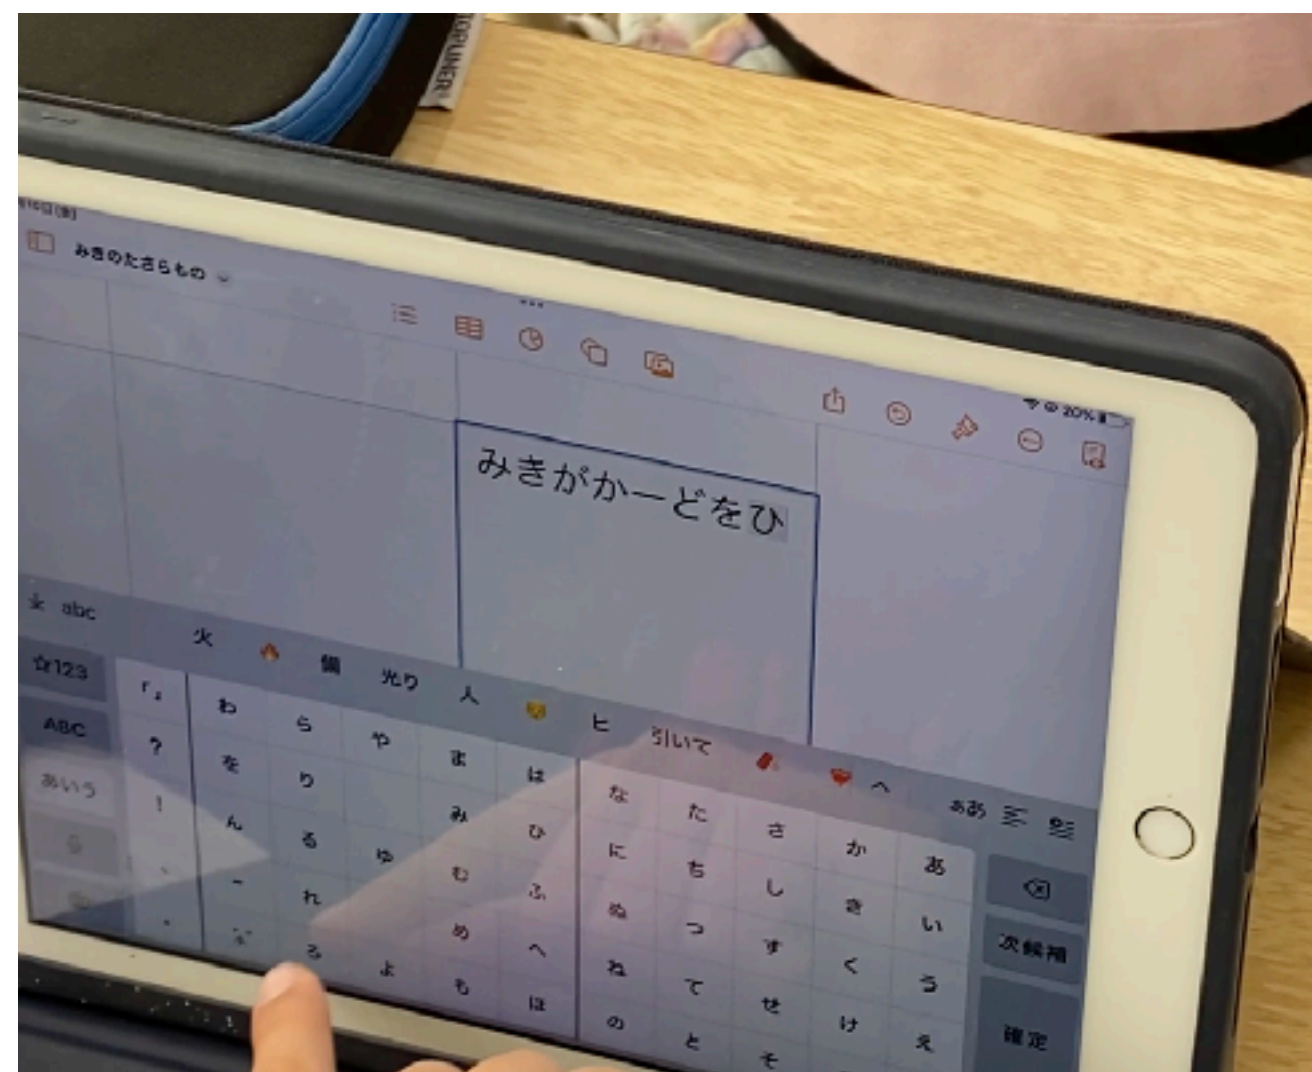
みきのたからもの

20%

みきがかーどをひ

abc

☆123

ABC

あいう

火 個 光り 人 ヒ 引いて へ

「」 ? !

わ を ん ー

ら り る れ ろ

や ゆ よ

ま み む め も

は ひ ふ へ ほ

な に ぬ ね の

た ち つ て と

さ し す せ そ

か き く け

あ い う え

ああ

次候補

確定